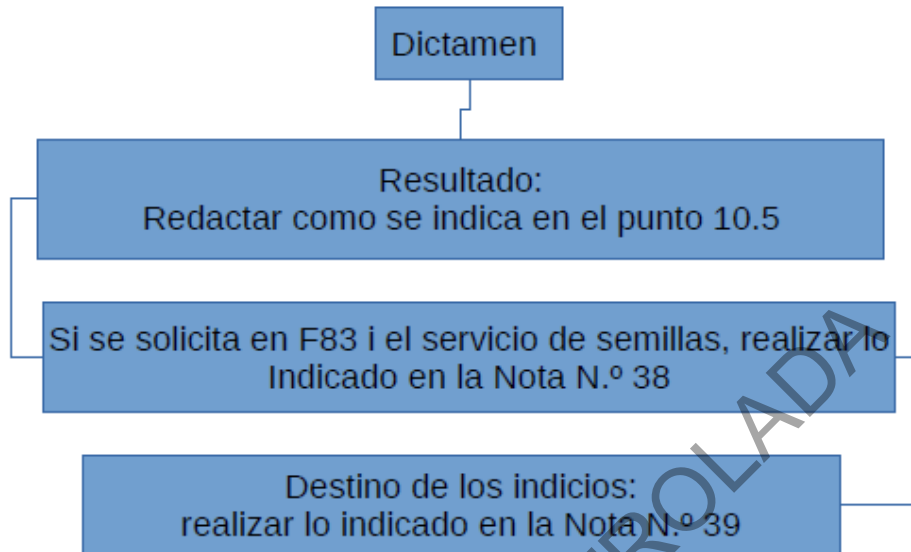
Dictamen

Resultado:
Redactar como se indica en el punto 10.5

Si se solicita en F83 i el servicio de semillas, realizar lo Indicado en la Nota N.º 38

Destino de los indicios:
realizar lo indicado en la Nota N.º 39

ROLADA